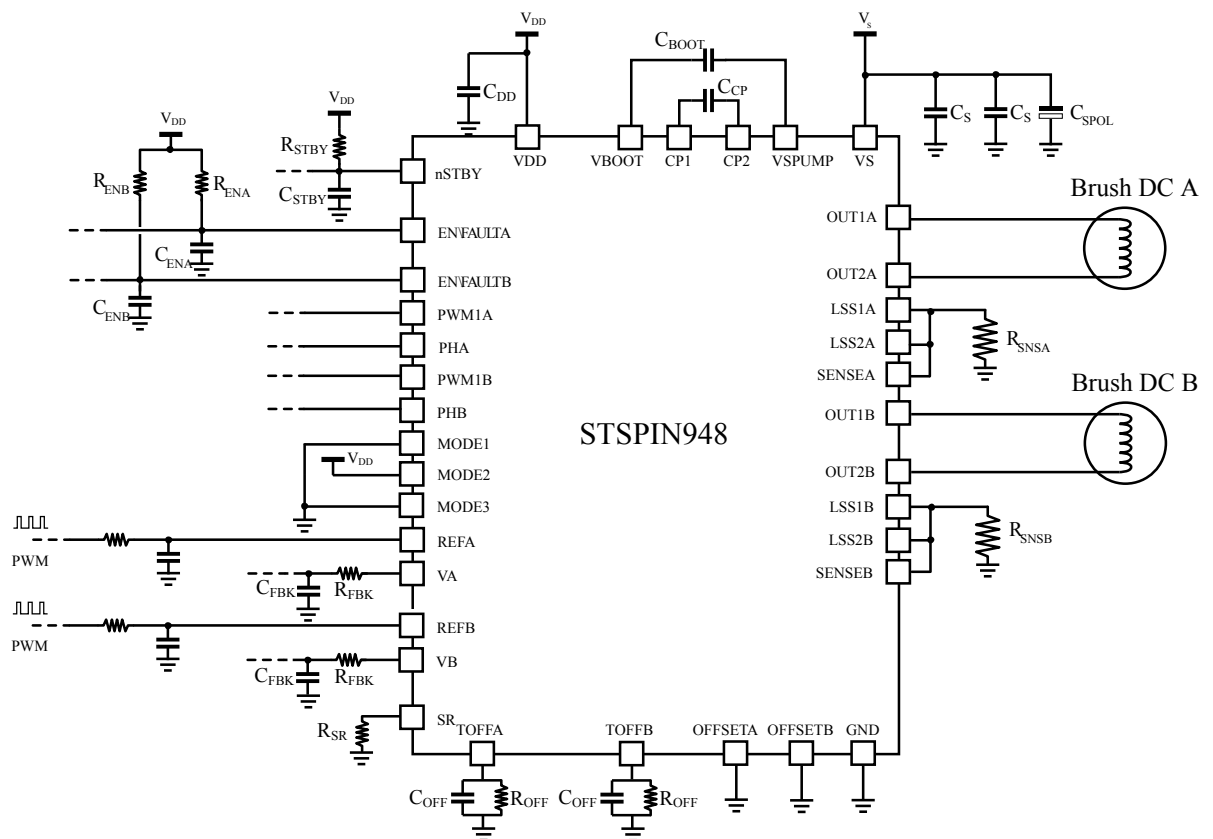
$V_{DD}$

$C_{BOOT}$

$V_s$

$C_{CP}$

$C_{DD}$

$C_S$ $C_S$ $C_{SPOL}$

$V_{DD}$

$V_{DD}$

$R_{STBY}$

VDD VBOOT CP1 CP2 VSPUMP VS

$R_{ENB}$ $R_{ENA}$

nSTBY

$C_{STBY}$

Brush DC A

OUT1A

EN\FAULTA

$C_{ENA}$

OUT2A

EN\FAULTB

$C_{ENB}$

LSS1A

PWM1A

LSS2A

$R_{SNSA}$

PHA

SENSEA

PWM1B

Brush DC B

PHB

OUT1B

MODE1

STSPIN948

$V_{DD}$

MODE2

OUT2B

MODE3

LSS1B

REFA

LSS2B

$R_{SNSB}$

PWM

SENSEB

VA

$C_{FBK}$ $R_{FBK}$

REFB

PWM

VB

$C_{FBK}$ $R_{FBK}$

SR

$R_{SR}$

TOFFA TOFFB OFFSETA OFFSETB GND

$C_{OFF}$ $R_{OFF}$ $C_{OFF}$ $R_{OFF}$